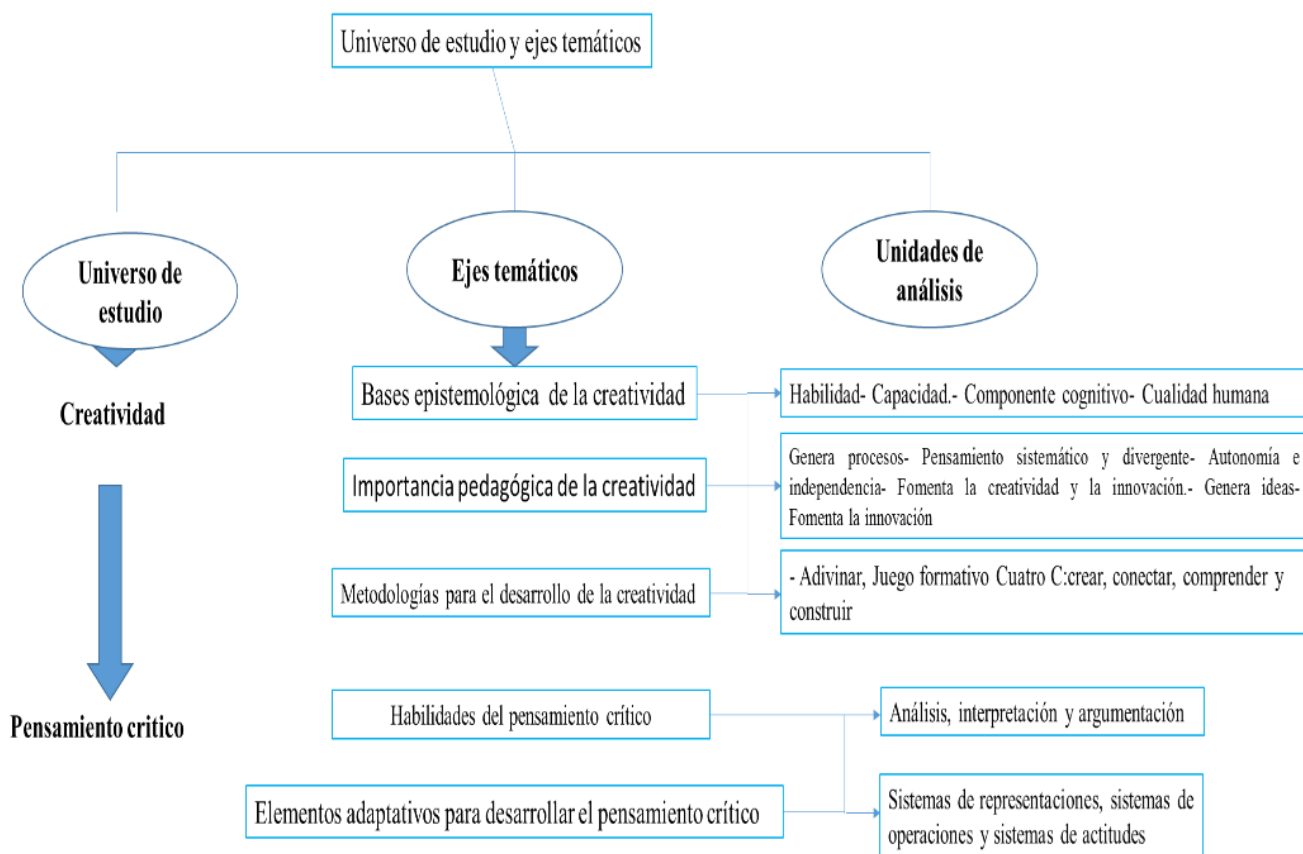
Universo de estudio y ejes temáticos

Universo de estudio

Ejes temáticos

Unidades de análisis

Creatividad

Bases epistemológica de la creatividad

Habilidad- Capacidad.- Componente cognitivo- Cualidad humana

Importancia pedagógica de la creatividad

Genera procesos- Pensamiento sistemático y divergente- Autonomía e independencia- Fomenta la creatividad y la innovación.- Genera ideas- Fomenta la innovación

Metodologías para el desarrollo de la creatividad

- Adivinar, Juego formativo Cuatro C:crear, conectar, comprender y construir

Pensamiento critico

Habilidades del pensamiento crítico

Análisis, interpretación y argumentación

Elementos adaptativos para desarrollar el pensamiento crítico

Sistemas de representaciones, sistemas de operaciones y sistemas de actitudes